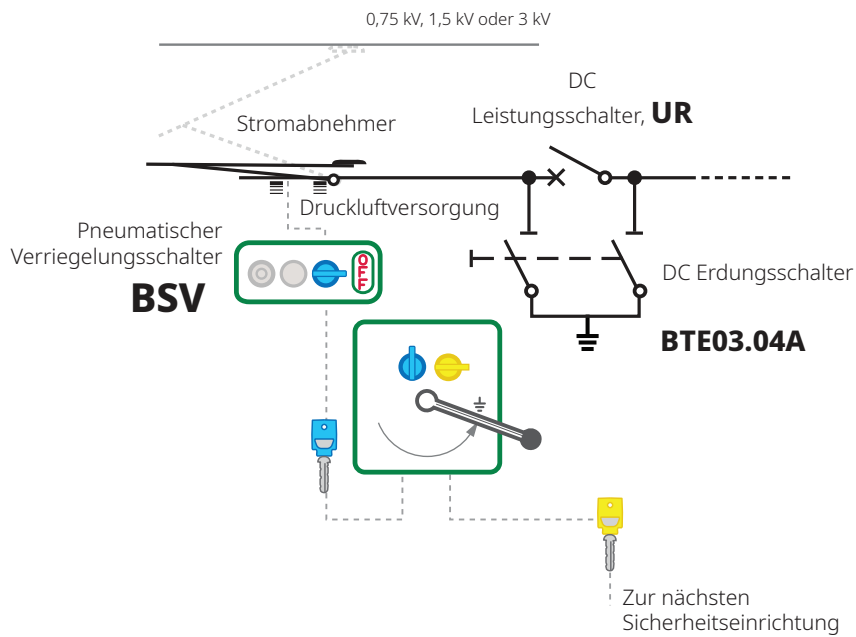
0,75 kV, 1,5 kV oder 3 kV

Stromabnehmer

DC Leistungsschalter, **UR**

Druckluftversorgung

Pneumatischer Verriegelungsschalter

**BSV**

OFF

DC Erdungsschalter

**BTE03.04A**

Zur nächsten Sicherheitseinrichtung